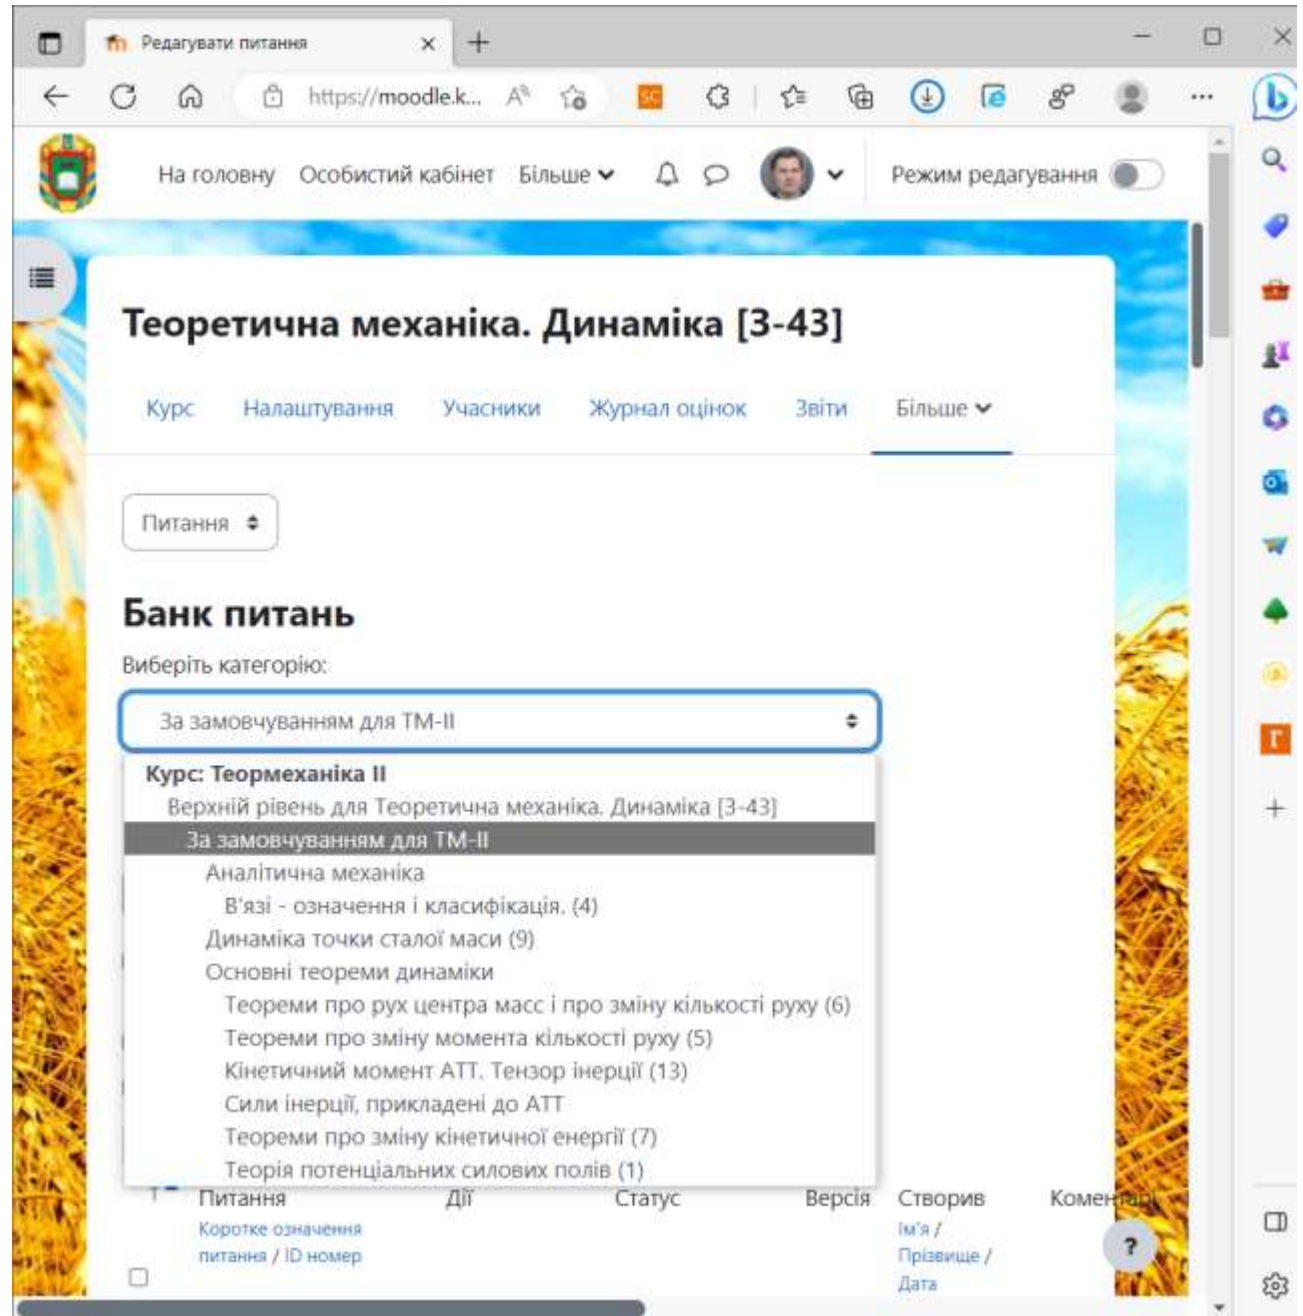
Редагувати питання

https://moodle.k...

На головну Особистий кабінет Більше

Режим редагування

Теоретична механіка. Динаміка [3-43]

Курс Налаштування Учасники Журнал оцінок Звіти Більше

Питання

Банк питань

Виберіть категорію:

За замовчуванням для ТМ-II

Курс: Теормеханіка II
Верхній рівень для Теоретична механіка. Динаміка [3-43]
За замовчуванням для ТМ-II
Аналітична механіка
В'язі - означення і класифікація. (4)
Динаміка точки сталої маси (9)
Основні теореми динаміки
Теореми про рух центра масс і про зміну кількості руху (6)
Теореми про зміну момента кількості руху (5)
Кінетичний момент АТТ. Тензор інерції (13)
Сили інерції, прикладені до АТТ
Теореми про зміну кінетичної енергії (7)
Теорія потенціальних силових полів (1)

Питання Дії Статус Версія Створив Комен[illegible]
Коротке означення питання / ID номер
Ім'я / Прізвище / Дата

?